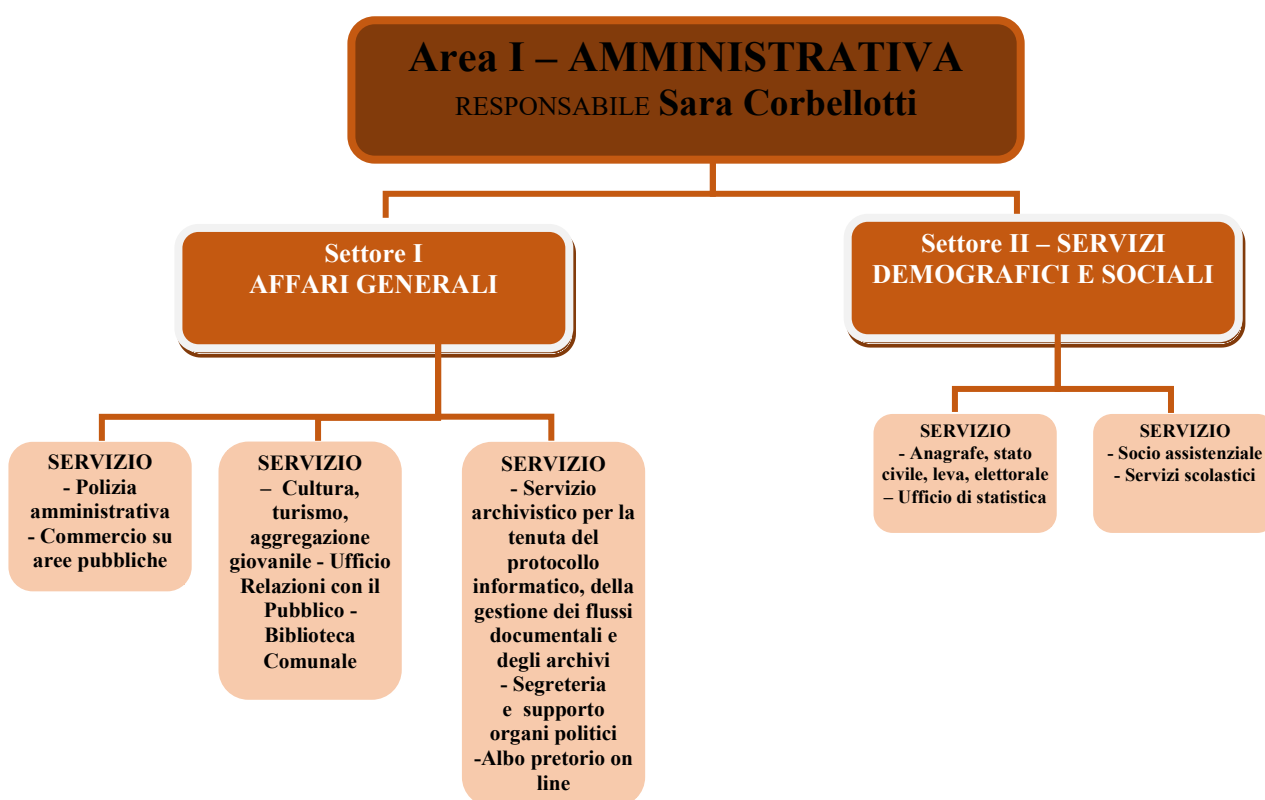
Area I – AMMINISTRATIVA
RESPONSABILE Sara Corbellotti

Settore I
AFFARI GENERALI

Settore II – SERVIZI DEMOGRAFICI E SOCIALI

SERVIZIO
- Polizia amministrativa
- Commercio su aree pubbliche

SERVIZIO
– Cultura, turismo, aggregazione giovanile - Ufficio Relazioni con il Pubblico - Biblioteca Comunale

SERVIZIO
- Servizio archivistico per la tenuta del protocollo informatico, della gestione dei flussi documentali e degli archivi
- Segreteria e supporto organi politici
-Albo pretorio on line

SERVIZIO
- Anagrafe, stato civile, leva, elettorale
– Ufficio di statistica

SERVIZIO
- Socio assistenziale
- Servizi scolastici